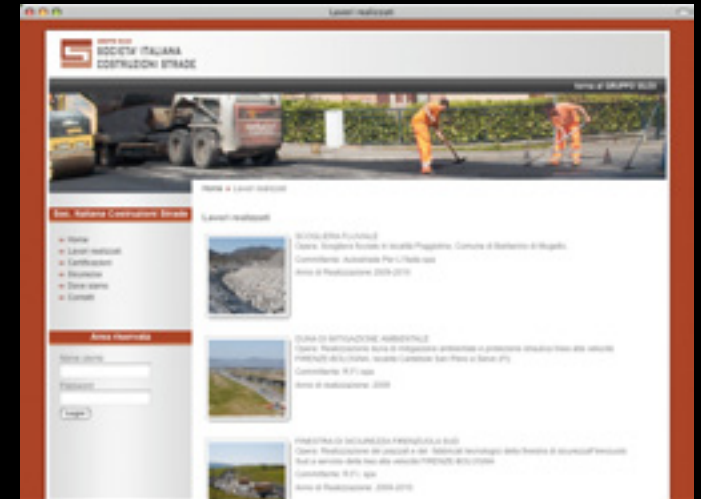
Lavori realizzati

GRUPPO SLSI
SOCIETA' ITALIANA
COSTRUZIONI STRADE

torna al GRUPPO SLSI

Home » Lavori realizzati

Soc. Italiana Costruzioni Strade

» Home
» Lavori realizzati
» Certificazioni
» Sicurezza
» Dove siamo
» Contatti

Area riservata

Nome utente

Password

Login

Lavori realizzati

SCOGLIERA FLUVIALE
Opera: Scogliera fluviale in località Poggiolino, Comune di Barberino di Mugello
Committente: Autostrade Per L'Italia spa
Anno di Realizzazione: 2009-2010

DUNA DI MITIGAZIONE AMBIENTALE
Opera: Realizzazione duna di mitigazione ambientale in protezione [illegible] alta velocità FIRENZE-BOLOGNA, località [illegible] San Piero a Sieve (FI)
Committente: R.F.I. spa
Anno di realizzazione: 2009

FINESTRA DI SICUREZZA FIRENZUOLA SUD
Opera: Realizzazione dei piazzali e del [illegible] tecnologici della finestra di sicurezza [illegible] Sud a servizio della linea alta velocità FIRENZE-BOLOGNA
Committente: R.F.I. spa
Anno di Realizzazione: 2009-2010